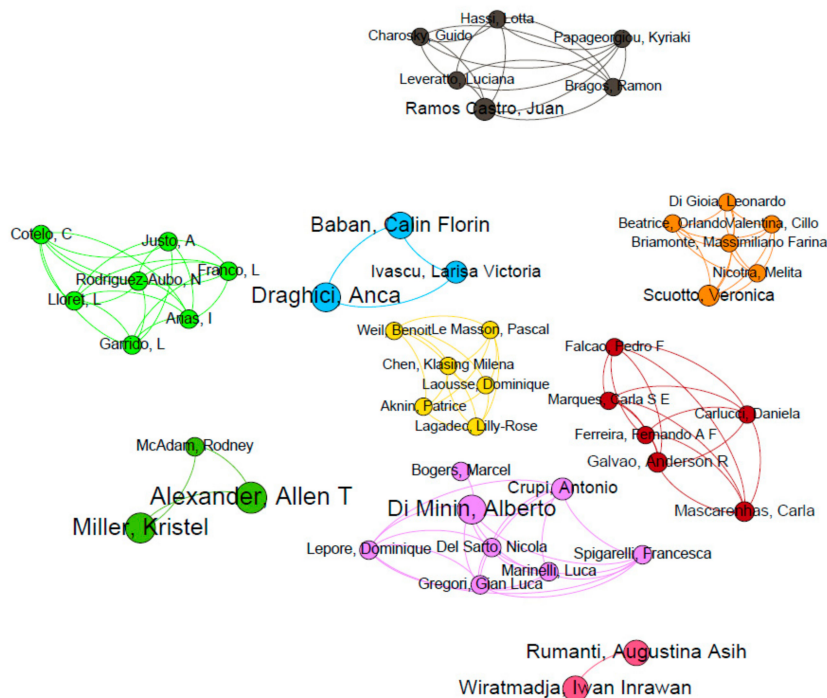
Hassi, Lotta
Charosky, Guido
Papageorgiou, Kyriaki
Leverato, Luciana
Bragos, Ramon
Ramos Castro, Juan

Di Gioia, Leonardo
Beatrice, Orlando
Valentina, Cillo
Briamonte, Massimiliano Farina
Nicotra, Melita
Scuotto, Veronica

Cotelo, C
Justo, A
Franco, L
Rodriguez Aubo, N
Llorel, L
Arias, I
Garrido, L

Baban, Calin Florin
Ivascu, Larisa Victoria
Draghici, Anca

Weil, Benoit
Le Masson, Pascal
Chen, Klasing Milena
Laousse, Dominique
Aknin, Patrice
Lagadec, Lilly-Rose

Falcao, Pedro F
Marques, Carla S E
Carlucci, Daniela
Ferreira, Fernando A F
Galvao, Anderson R
Mascarenhas, Carla

McAdam, Rodney
Alexander, Allen T
Miller, Kristel

Bogers, Marcel
Crupi, Antonio
Di Minin, Alberto
Lepore, Dominique
Del Sarto, Nicola
Spigarelli, Francesca
Marinelli, Luca
Gregori, Gian Luca

Rumanti, Augustina Asih
Wiratmadja, Iwan Inrawan